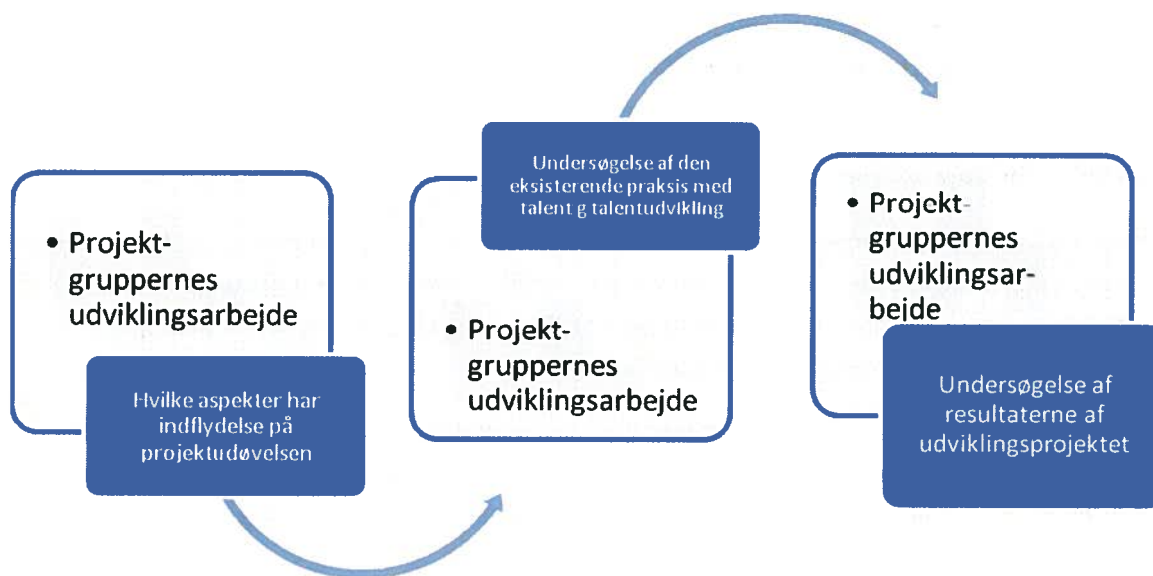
• Projekt-gruppernes udviklingsarbejde

Hvilke aspekter har indflydelse på projektudøvelsen

Undersøgelse af den eksisterende praksis med talent g talentudvikling

• Projekt-gruppernes udviklingsarbejde

• Projekt-gruppernes udviklingsar-bejde

Undersøgelse af resultaterne af udviklingsprojektet